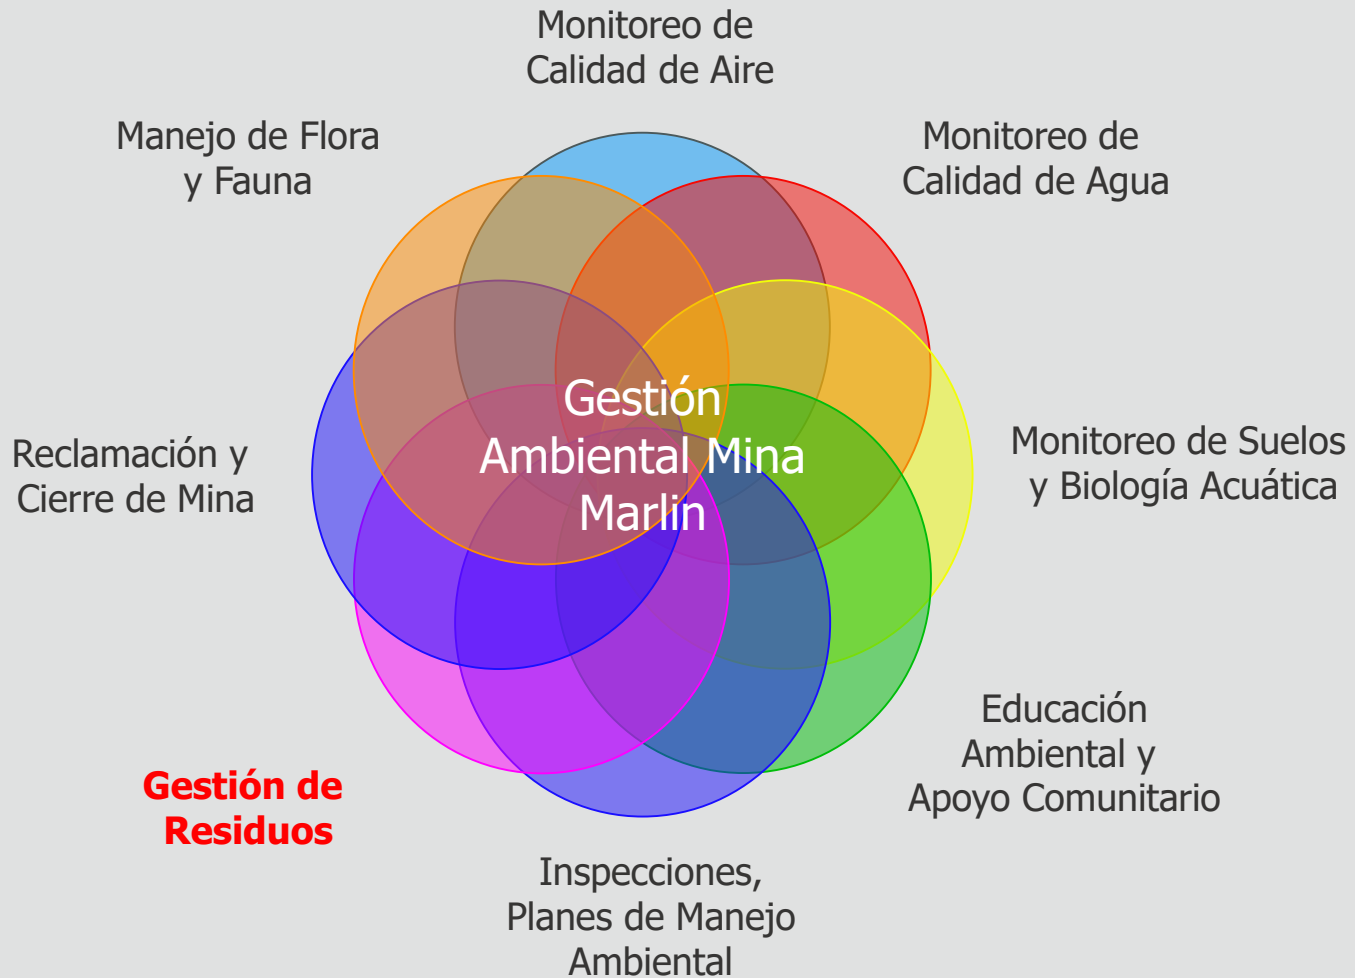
Monitoreo de Calidad de Aire

Manejo de Flora y Fauna

Monitoreo de Calidad de Agua

Gestión Ambiental Mina Marlin

Reclamación y Cierre de Mina

Monitoreo de Suelos y Biología Acuática

Educación Ambiental y Apoyo Comunitario

Gestión de Residuos

Inspecciones, Planes de Manejo Ambiental